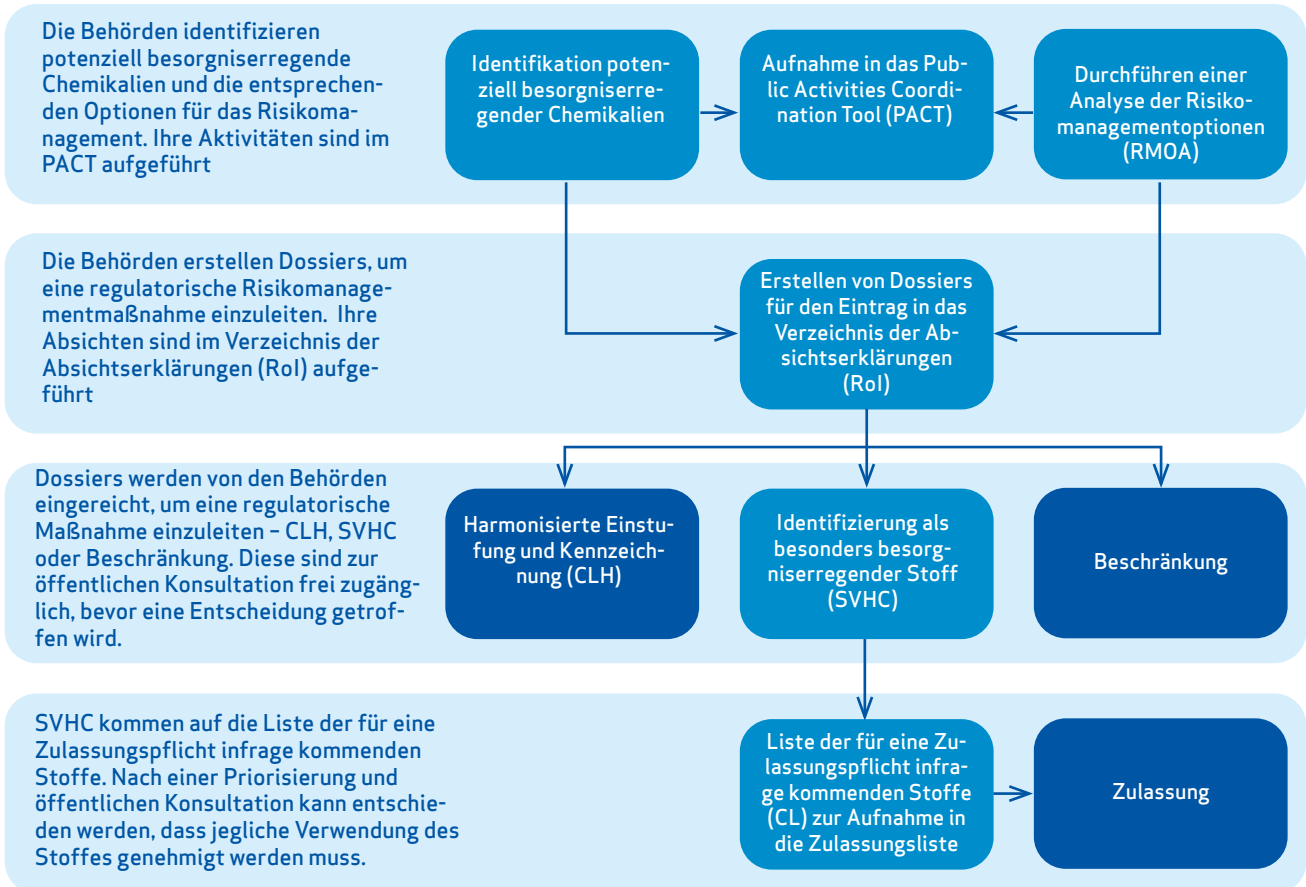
Die Behörden identifizieren potenziell besorgniserregende Chemikalien und die entsprechenden Optionen für das Risikomanagement. Ihre Aktivitäten sind im PACT aufgeführt

Identifikation potenziell besorgniserregender Chemikalien

Aufnahme in das Public Activities Coordination Tool (PACT)

Durchführen einer Analyse der Risikomanagementoptionen (RMOA)

Die Behörden erstellen Dossiers, um eine regulatorische Risikomanagementmaßnahme einzuleiten. Ihre Absichten sind im Verzeichnis der Absichtserklärungen (RoI) aufgeführt

Erstellen von Dossiers für den Eintrag in das Verzeichnis der Absichtserklärungen (RoI)

Dossiers werden von den Behörden eingereicht, um eine regulatorische Maßnahme einzuleiten – CLH, SVHC oder Beschränkung. Diese sind zur öffentlichen Konsultation frei zugänglich, bevor eine Entscheidung getroffen wird.

Harmonisierte Einstufung und Kennzeichnung (CLH)

Identifizierung als besonders besorgniserregender Stoff (SVHC)

Beschränkung

SVHC kommen auf die Liste der für eine Zulassungspflicht infrage kommenden Stoffe. Nach einer Priorisierung und öffentlichen Konsultation kann entschieden werden, dass jegliche Verwendung des Stoffes genehmigt werden muss.

Liste der für eine Zulassungspflicht infrage kommenden Stoffe (CL) zur Aufnahme in die Zulassungsliste

Zulassung